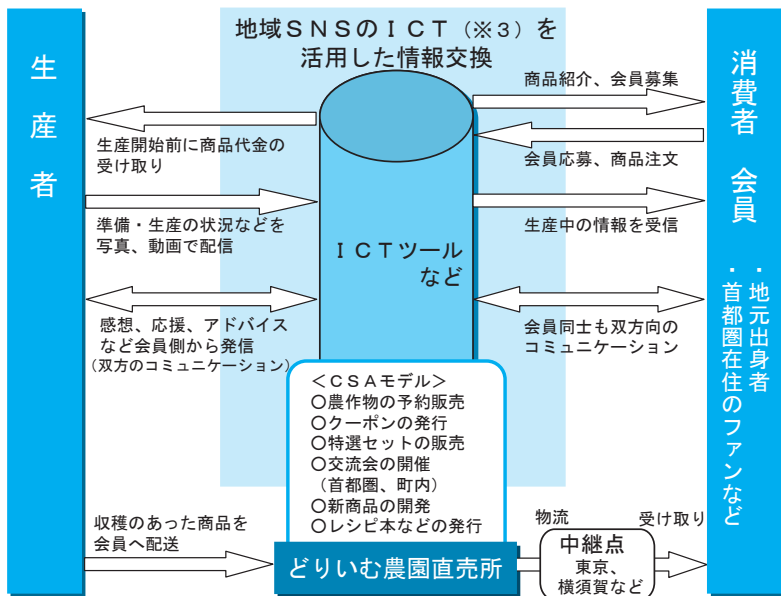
生産者

地域ＳＮＳのＩＣＴ（※３）を活用した情報交換

消費者 会員

・地元出身者
・首都圏在住のファンなど

生産開始前に商品代金の受け取り

準備・生産の状況などを写真、動画で配信

感想、応援、アドバイスなど会員側から発信
（双方のコミュニケーション）

ＩＣＴツールなど

商品紹介、会員募集

会員応募、商品注文

生産中の情報を受信

会員同士も双方向のコミュニケーション

＜ＣＳＡモデル＞
○農作物の予約販売
○クーポンの発行
○特選セットの販売
○交流会の開催
（首都圏、町内）
○新商品の開発
○レシピ本などの発行

収穫のあった商品を会員へ配送

どりいむ農園直売所

物流

中継点
東京、横須賀など

受け取り